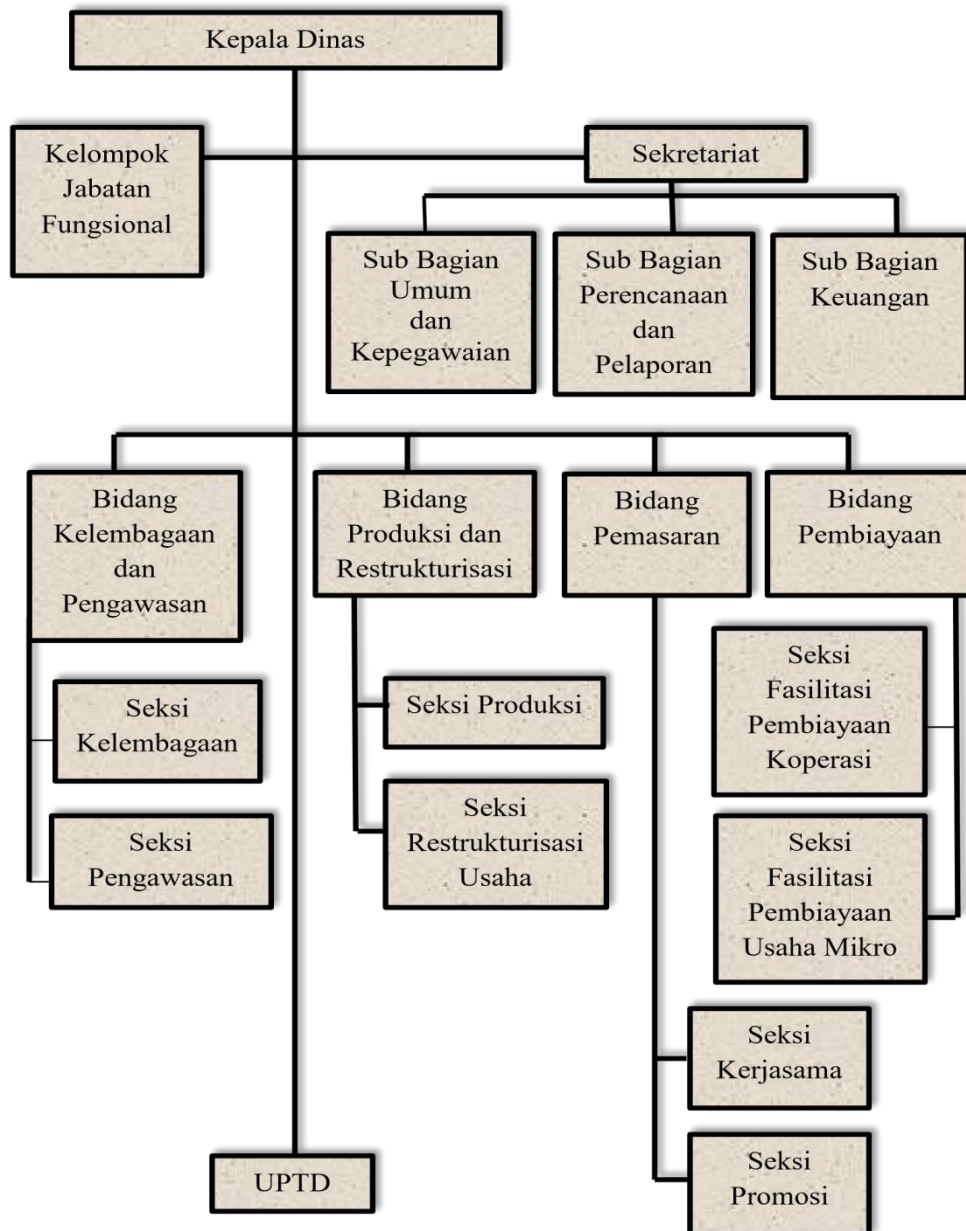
Kepala Dinas

Kelompok Jabatan Fungsional

Sekretariat

Sub Bagian Umum dan Kepegawaian

Sub Bagian Perencanaan dan Pelaporan

Sub Bagian Keuangan

Bidang Kelembagaan dan Pengawasan

Seksi Kelembagaan

Seksi Pengawasan

Bidang Produksi dan Restrukturisasi

Seksi Produksi

Seksi Restrukturisasi Usaha

Bidang Pemasaran

Seksi Kerjasama

Seksi Promosi

Bidang Pembiayaan

Seksi Fasilitasi Pembiayaan Koperasi

Seksi Fasilitasi Pembiayaan Usaha Mikro

UPTD